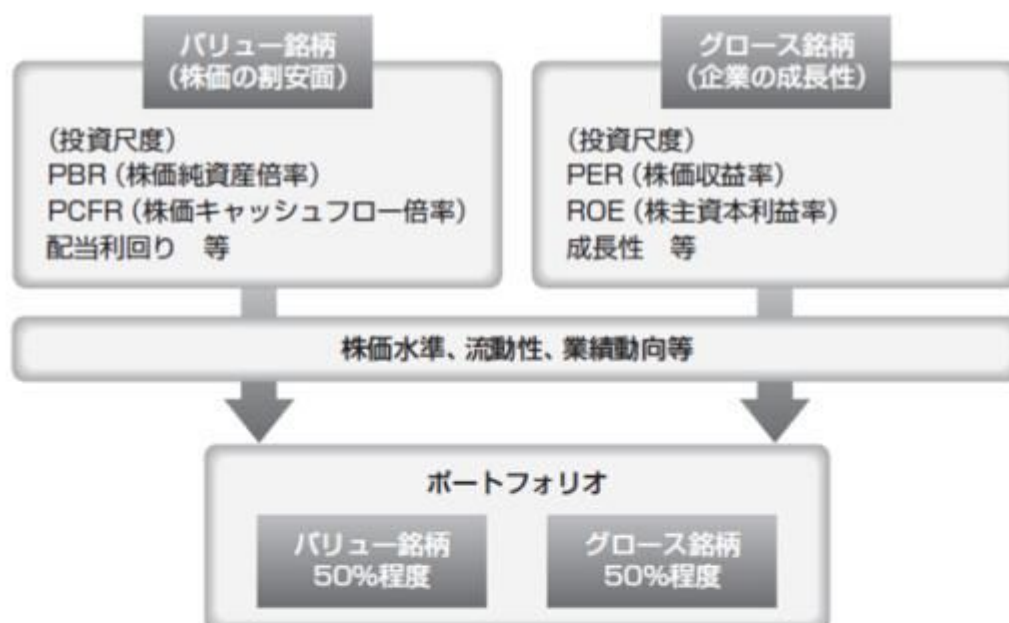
バリュー銘柄
(株価の割安面)

(投資尺度)
PBR (株価純資産倍率)
PCFR (株価キャッシュフロー倍率)
配当利回り 等

グロース銘柄
(企業の成長性)

(投資尺度)
PER (株価収益率)
ROE (株主資本利益率)
成長性 等

株価水準、流動性、業績動向等

ポートフォリオ

バリュー銘柄
50%程度

グロース銘柄
50%程度